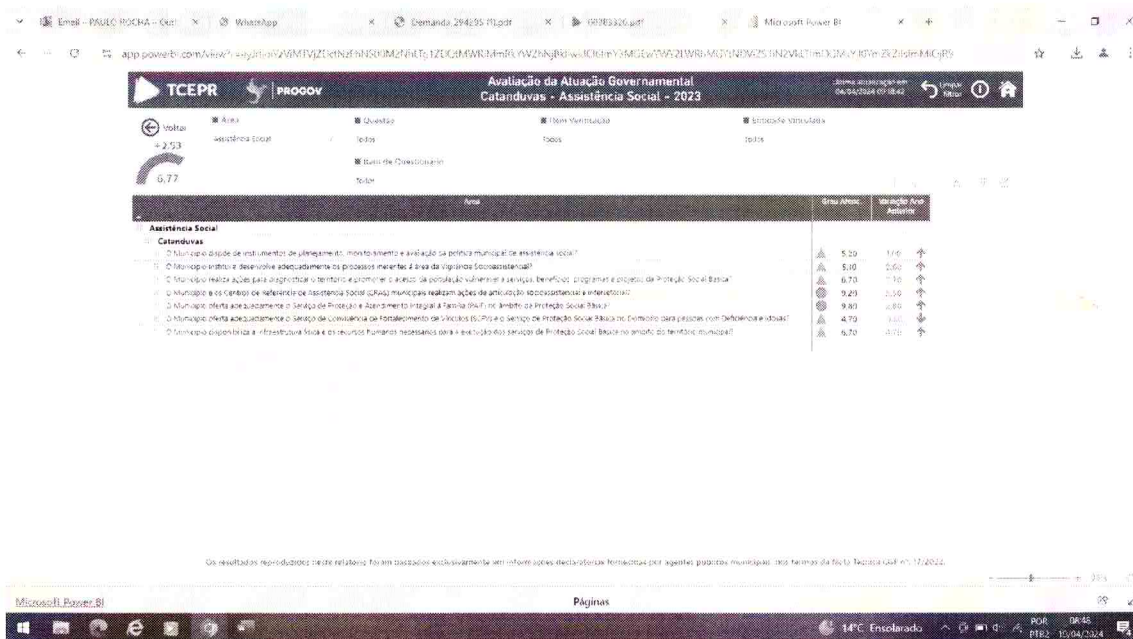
Email - PAULO ROCHA - Out | WhatsApp | Demanda 294295 [1].pdf | 00783326.pdf | Microsoft Power BI

app.powerbi.com/view?r=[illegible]

TCEPR PROGOV

Avaliação da Atuação Governamental
Catanduvas - Assistência Social - 2023

Última atualização em 04/04/2024 09:18:42

Voltar

+2,53

6,77

Área
Assistência Social

Questão
Todos

Item Verificação
Todos

Legislação Vinculada
Todos

Base de Questionário
Todos

| Área | Grau Atend. | Variação Ano Anterior |
|---|---|---|
| Assistência Social | | |
| Catanduvas | | |
| O Município dispõe de instrumentos de planejamento, monitoramento e avaliação da política municipal de assistência social? | 5,20 | 1,70 |
| O Município instituiu e desenvolve adequadamente os processos inerentes à área da Vigilância Socioassistencial? | 5,10 | 2,60 |
| O Município realiza ações para diagnosticar o território e promover o acesso da população vulnerável a serviços, benefícios, programas e projetos da Proteção Social Básica? | 8,70 | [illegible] |
| O Município e os Centros de Referência de Assistência Social (CRAS) municipais realizam ações de articulação socioassistencial e intersetorial? | 9,29 | 3,50 |
| O Município oferta adequadamente o Serviço de Proteção e Atendimento Integral à Família (PAIF) no âmbito da Proteção Social Básica? | 9,80 | 4,80 |
| O Município oferta adequadamente o Serviço de Convivência de Fortalecimento de Vínculos (SCFV) e o Serviço de Proteção Social Básica no Domicílio para pessoas com Deficiência e Idosas? | 4,70 | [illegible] |
| O Município disponibiliza a infraestrutura física e os recursos humanos necessários para a execução dos serviços de Proteção Social Básica no âmbito do território municipal? | 6,70 | 4,75 |

Os resultados reproduzidos neste relatório foram baseados exclusivamente em informações declaratórias fornecidas por agentes públicos municipais, nos termos da Nota Técnica CGF nº 17/2022.

Microsoft Power BI

Páginas

14°C Ensolarado POR PTB2 08:48 10/04/2024